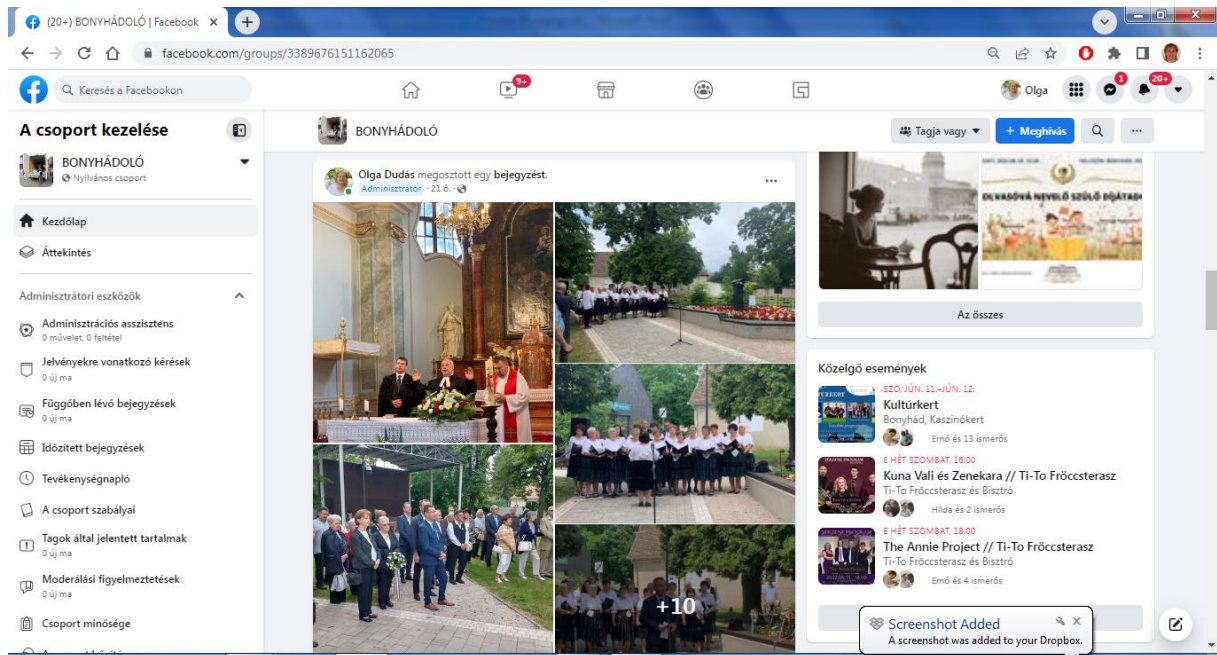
(20+) BONYHÁDOLÓ | Facebook ×
facebook.com/groups/3389676151162065
Keresés a Facebookon
9+
Olga
1
20+

A csoport kezelése
BONYHÁDOLÓ
Nyilvános csoport
Kezdőlap
Áttekintés
Adminisztrátori eszközök
Adminisztrációs asszisztens
0 művelet, 0 feltétel
Jelvényekre vonatkozó kérések
0 új ma
Függőben lévő bejegyzések
0 új ma
Időzített bejegyzések
Tevékenységnapló
A csoport szabályai
Tagok által jelentett tartalmak
0 új ma
Moderálási figyelmeztetések
0 új ma
Csoport minősége
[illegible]

BONYHÁDOLÓ
Tagja vagy
+ Meghívás
···

Olga Dudás megosztott egy bejegyzést.
Adminisztrátor · 21 ó. ·
···
+10

OLVASÓVÁ NEVELŐ SZÜLŐ DÍJÁTAD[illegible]
Az összes

Közelgő események
SZO, JÚN. 11.–JÚN. 12.
Kultúrkert
Bonyhád, Kaszinókert
Ernő és 13 ismerős
E HÉT SZOMBAT, 16:00
Kuna Vali és Zenekara // Ti-To Fröccsterasz
Ti-To Fröccsterasz és Bisztró
Hilda és 2 ismerős
E HÉT SZOMBAT, 18:00
The Annie Project // Ti-To Fröccsterasz
Ti-To Fröccsterasz és Bisztró
Ernő és 4 ismerős

Screenshot Added
A screenshot was added to your Dropbox.